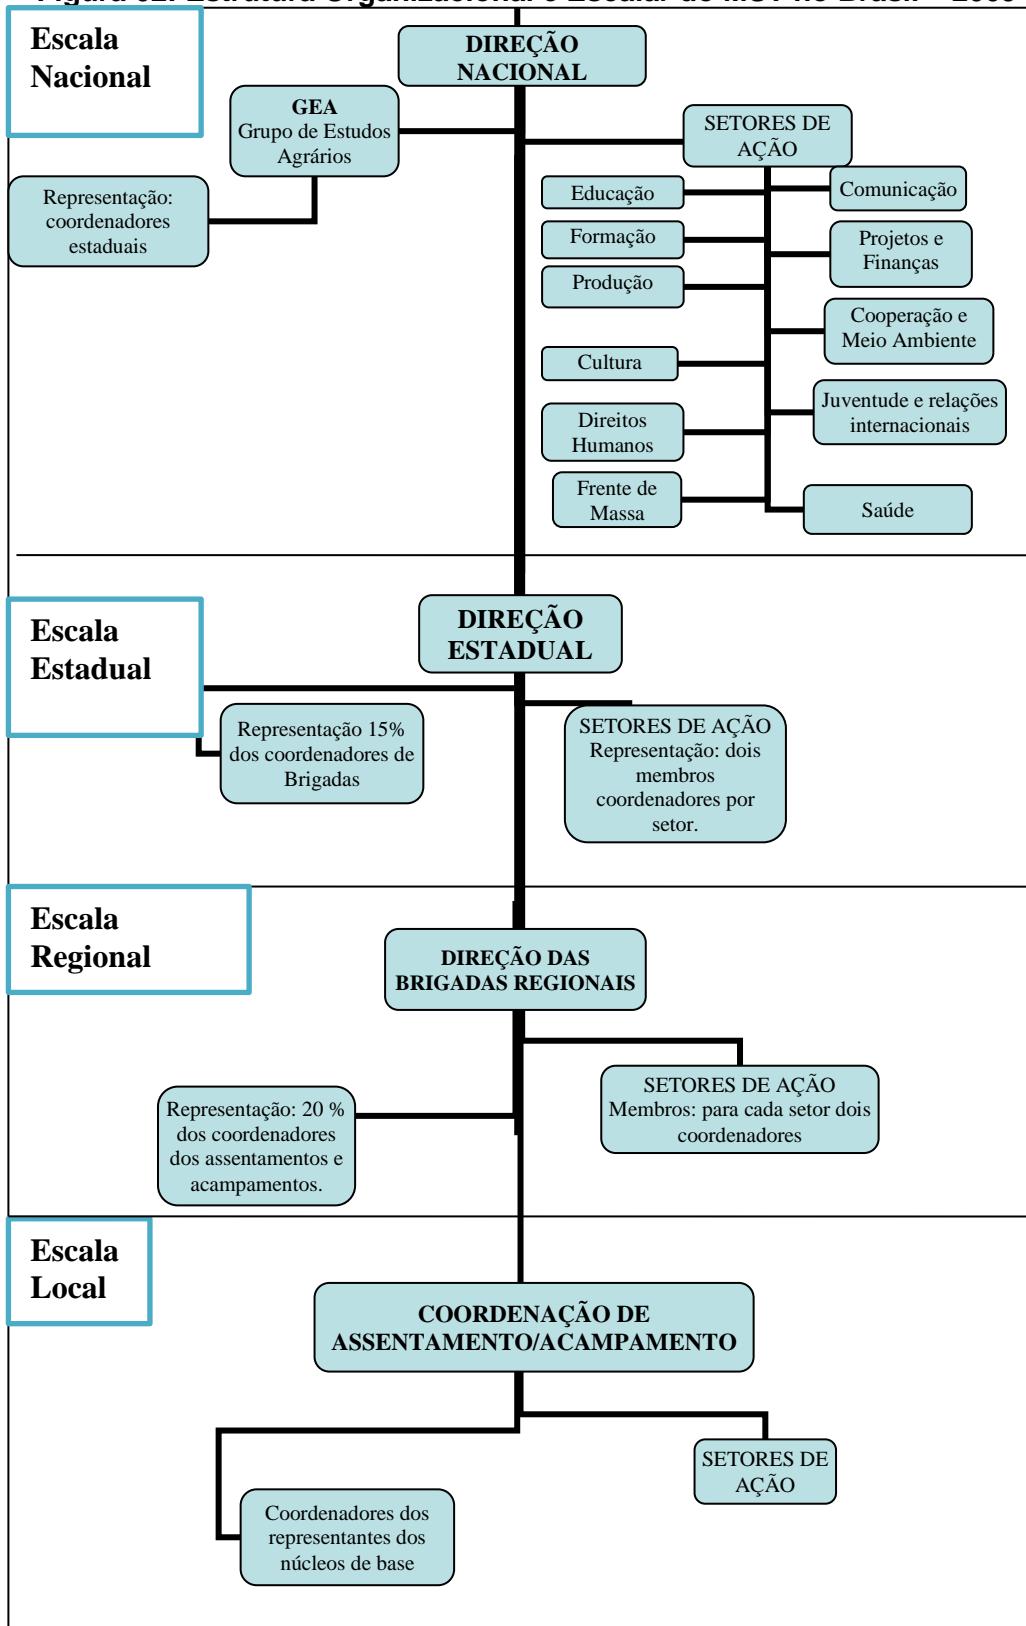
Escala Nacional

DIREÇÃO NACIONAL

GEA Grupo de Estudos Agrários

Representação: coordenadores estaduais

SETORES DE AÇÃO

Educação

Formação

Produção

Cultura

Direitos Humanos

Frente de Massa

Comunicação

Projetos e Finanças

Cooperação e Meio Ambiente

Juventude e relações internacionais

Saúde

Escala Estadual

DIREÇÃO ESTADUAL

Representação 15% dos coordenadores de Brigadas

SETORES DE AÇÃO Representação: dois membros coordenadores por setor.

Escala Regional

DIREÇÃO DAS BRIGADAS REGIONAIS

SETORES DE AÇÃO Membros: para cada setor dois coordenadores

Representação: 20 % dos coordenadores dos assentamentos e acampamentos.

Escala Local

COORDENAÇÃO DE ASSENTAMENTO/ACAMPAMENTO

SETORES DE AÇÃO

Coordenadores dos representantes dos núcleos de base